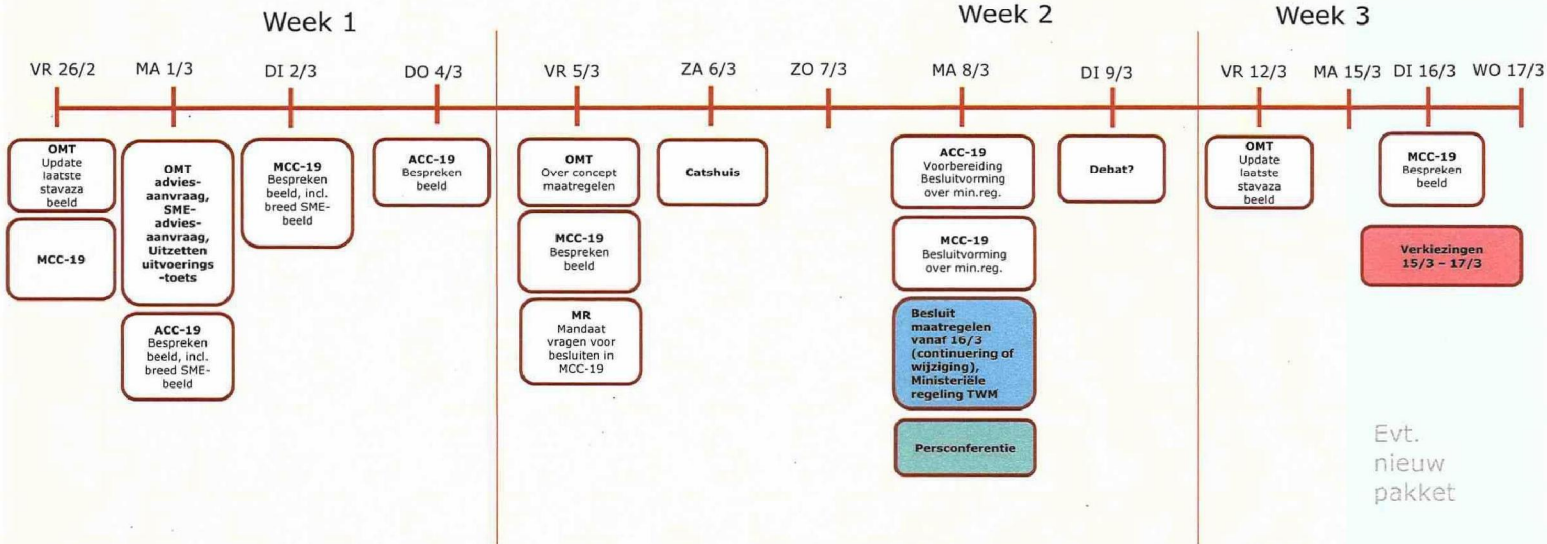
Week 1

Week 2

Week 3

VR 26/2

MA 1/3

DI 2/3

DO 4/3

VR 5/3

ZA 6/3

ZO 7/3

MA 8/3

DI 9/3

VR 12/3

MA 15/3

DI 16/3

WO 17/3

OMT
Update laatste stavaza beeld

MCC-19

OMT advies-aanvraag, SME-advies-aanvraag, Uitzetten uitvoerings-toets

ACC-19
Bespreken beeld, incl. breed SME-beeld

MCC-19
Bespreken beeld, incl. breed SME-beeld

ACC-19
Bespreken beeld

OMT
Over concept maatregelen

MCC-19
Bespreken beeld

MR
Mandaat vragen voor besluiten in MCC-19

Catshuis

ACC-19
Voorbereiding Besluitvorming over min.reg.

MCC-19
Besluitvorming over min.reg.

Besluit maatregelen vanaf 16/3 (continuering of wijziging), Ministeriële regeling TWM

Persconferentie

Debat?

OMT
Update laatste stavaza beeld

MCC-19
Bespreken beeld

Verkiezingen
15/3 – 17/3

Evt. nieuw pakket